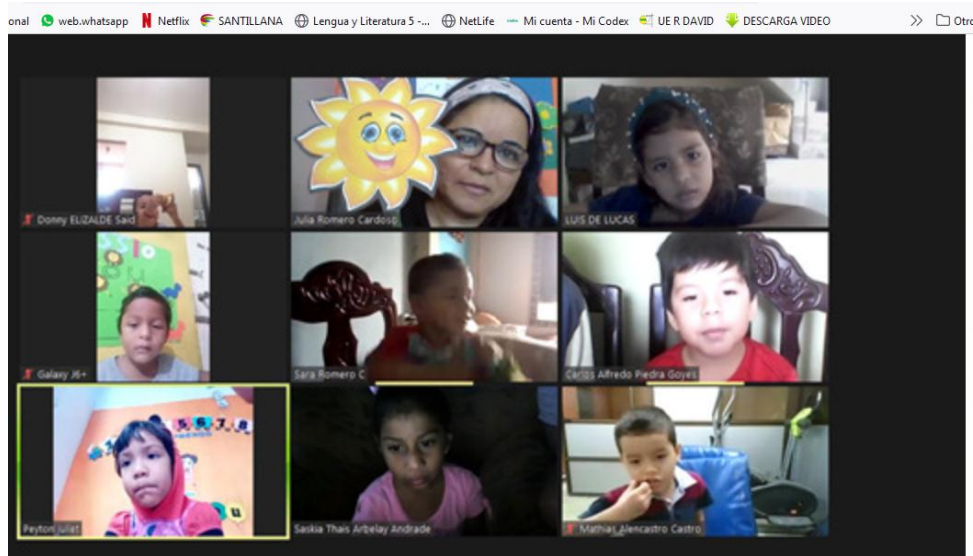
onal web.whatsapp Netflix SANTILLANA Lengua y Literatura 5 -... NetLife Mi cuenta - Mi Codex UE R DAVID DESCARGA VIDEO » Otro

Donny ELIZALDE Said

Julia Romero Cardoso

LUIS DE LUCAS

Galaxy J6+

Sara Romero C

Carlos Alfredo Piedra Goyes

Peyton Juliet

Saskia Thais Arbelay Andrade

Mathias Alencastro Castro